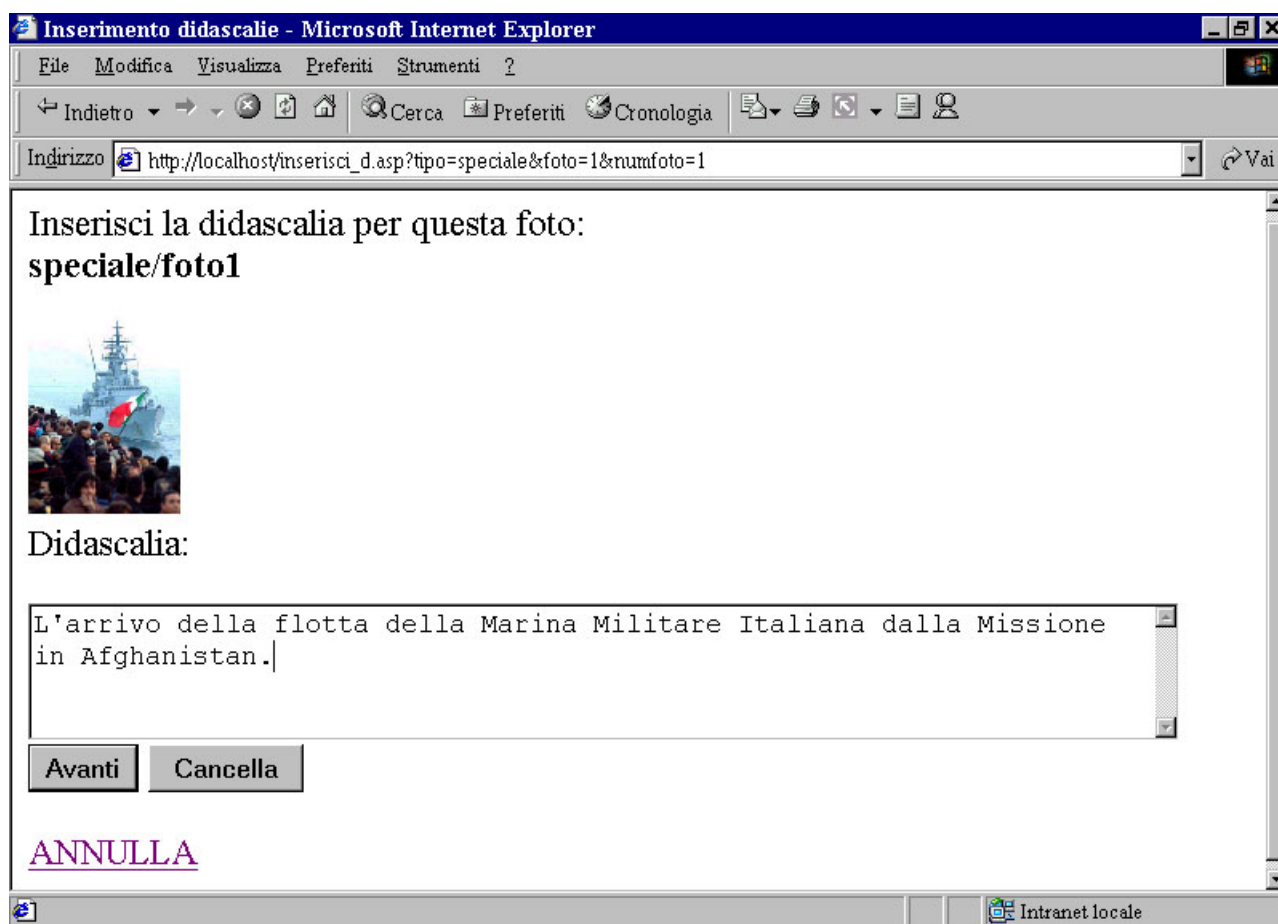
Inserimento didascalie - Microsoft Internet Explorer

File Modifica Visualizza Preferiti Strumenti ?

Indietro Cerca Preferiti Cronologia

Indirizzo http://localhost/inserisci_d.asp?tipo=speciale&foto=1&numfoto=1 Vai

Inserisci la didascalia per questa foto:
**speciale/foto1**

Didascalia:

L'arrivo della flotta della Marina Militare Italiana dalla Missione in Afghanistan.

Avanti Cancella

ANNULLA

Intranet locale